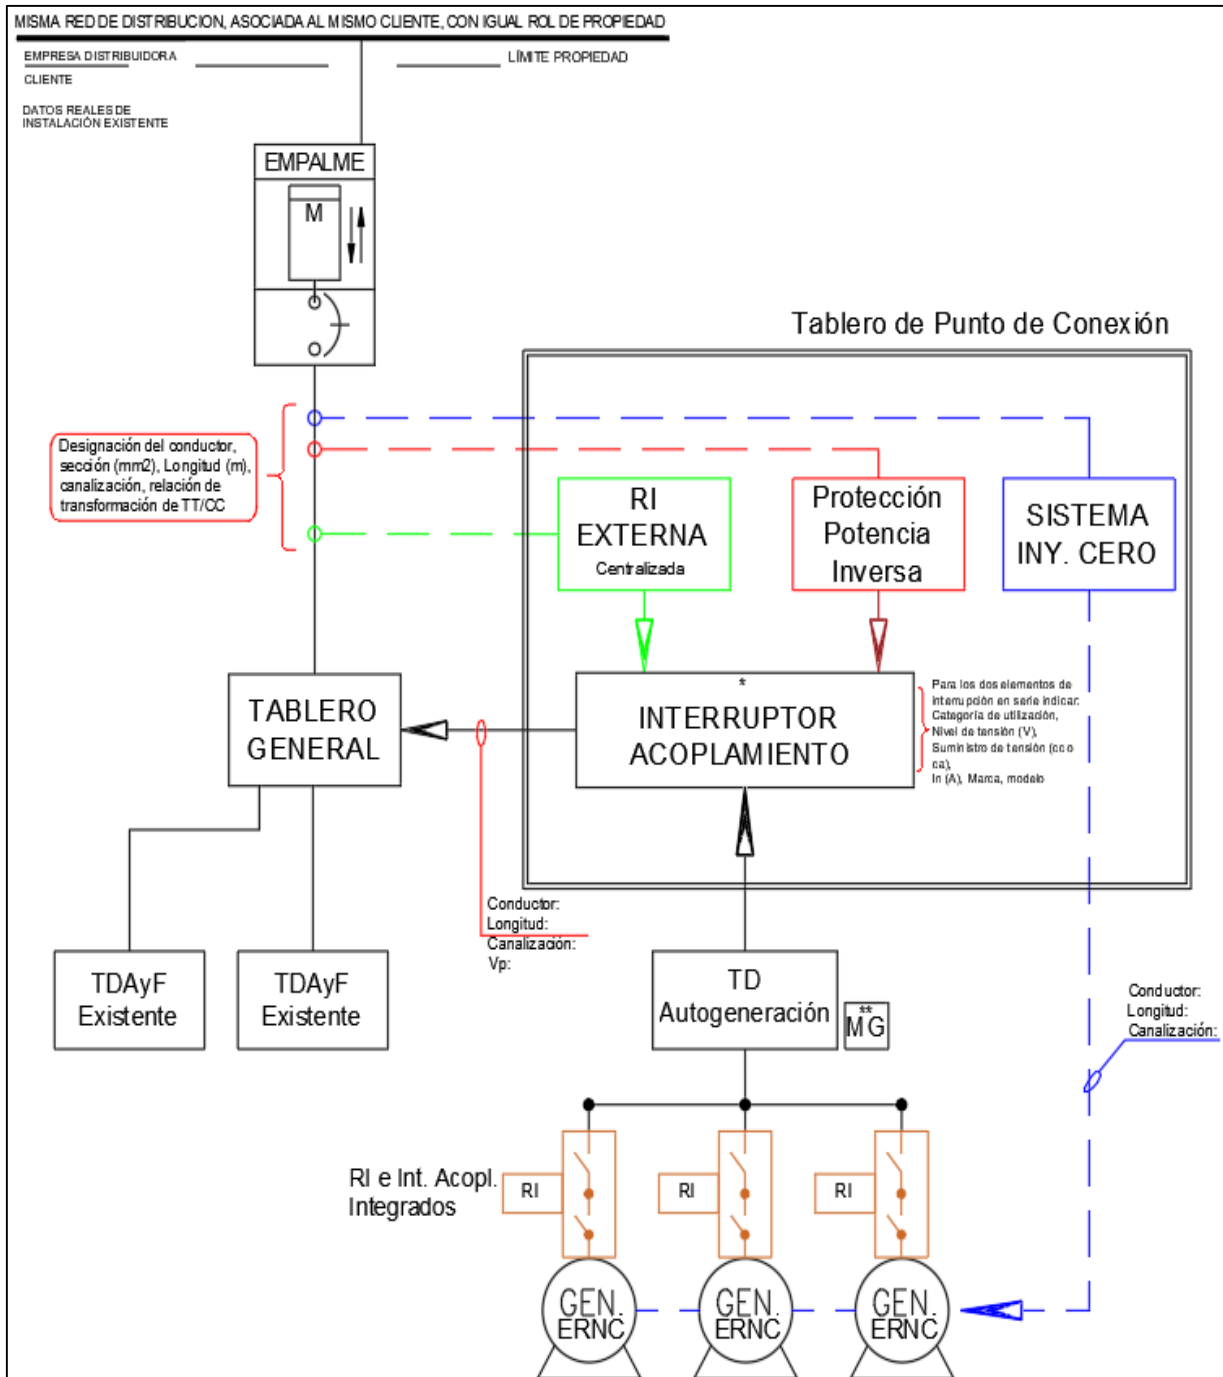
MISMA RED DE DISTRIBUCION, ASOCIADA AL MISMO CLIENTE, CON IGUAL ROL DE PROPIEDAD

EMPRESA DISTRIBUIDORA
CLIENTE

LÍMITE PROPIEDAD

DATOS REALES DE INSTALACIÓN EXISTENTE

EMPALME

M

Tablero de Punto de Conexión

Designación del conductor, sección (mm2), Longitud (m), canalización, relación de transformación de TT/CC

RI EXTERNA Centralizada

Protección Potencia Inversa

SISTEMA INY. CERO

TABLERO GENERAL

*

INTERRUPTOR ACOPLAMIENTO

Para los dos elementos de interrupción en serie indicar: Categoría de utilización, Nivel de tensión (V), Suministro de tensión (cc o ca), In (A), Marca, modelo

Conductor:
Longitud:
Canalización:
Vp:

TDAyF Existente

TDAyF Existente

TD Autogeneración

**
MG

Conductor:
Longitud:
Canalización:

RI e Int. Acopl. Integrados

RI

RI

RI

GEN. ERNC

GEN. ERNC

GEN. ERNC